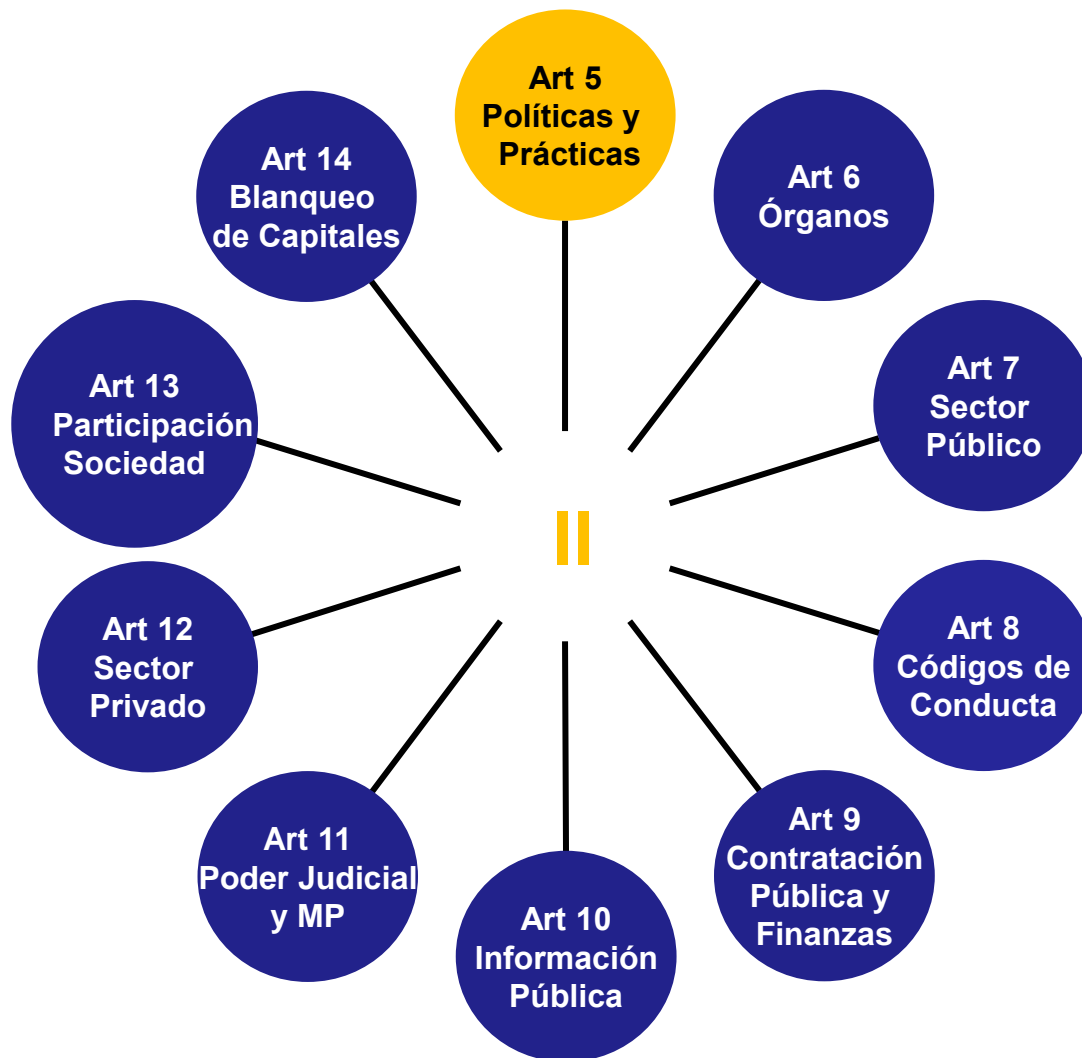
Art 5
Políticas y
Prácticas

Art 6
Órganos

Art 7
Sector
Público

Art 8
Códigos de
Conducta

Art 9
Contratación
Pública y
Finanzas

Art 10
Información
Pública

Art 11
Poder Judicial
y MP

Art 12
Sector
Privado

Art 13
Participación
Sociedad

Art 14
Blanqueo
de Capitales

II